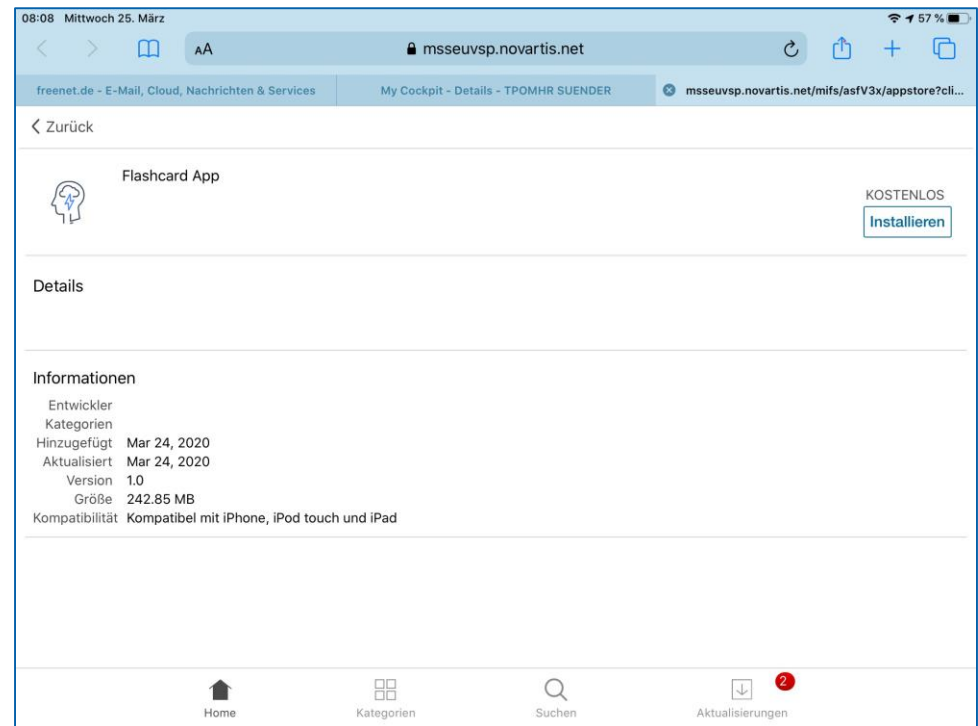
08:08 Mittwoch 25. März

57 %

AA

msseuvsp.novartis.net

freenet.de - E-Mail, Cloud, Nachrichten & Services

My Cockpit - Details - TPOMHR SUENDER

msseuvsp.novartis.net/mifs/asfV3x/appstore?cli...

Zurück

Flashcard App

KOSTENLOS

Installieren

Details

Informationen

Entwickler
Kategorien
Hinzugefügt Mar 24, 2020
Aktualisiert Mar 24, 2020
Version 1.0
Größe 242.85 MB
Kompatibilität Kompatibel mit iPhone, iPod touch und iPad

Home

Kategorien

Suchen

2

Aktualisierungen